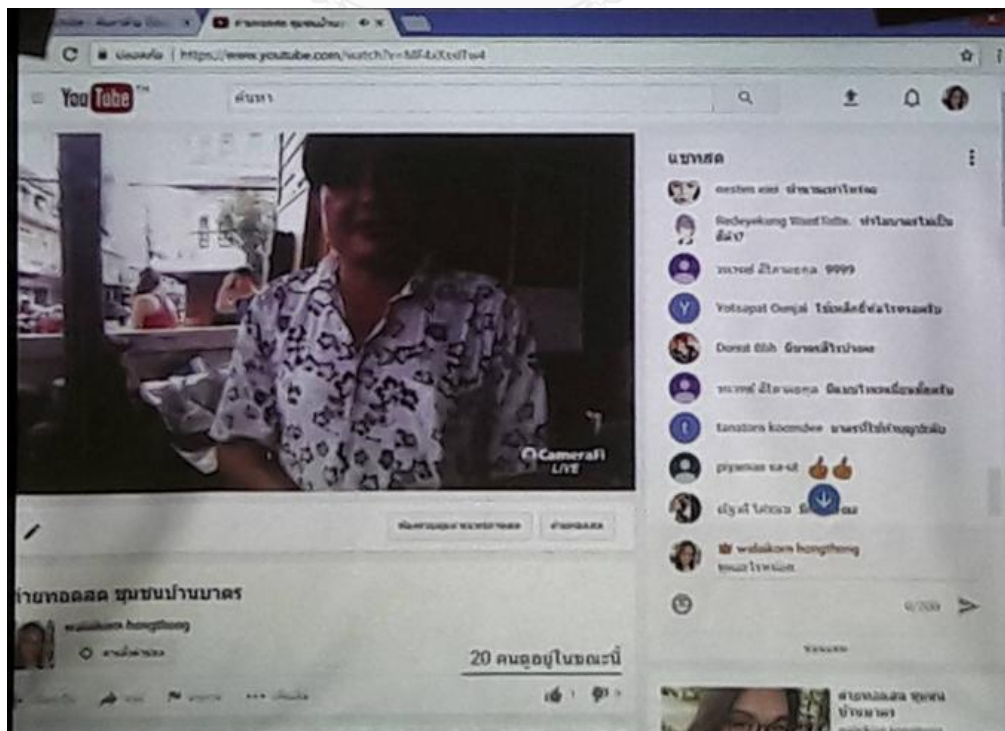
ปลอดภัย | https://www.youtube.com/watch?v=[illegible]

YouTube

ค้นหา

แชทสด

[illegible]

Redeyekung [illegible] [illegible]

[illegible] 9999

Yotsapat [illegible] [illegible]

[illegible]

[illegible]

tanatorn koomdee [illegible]

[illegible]

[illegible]

walaikorn hongthong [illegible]

CameraFi LIVE

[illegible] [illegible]

ถ่ายทอดสด ชุมชนบ้านบาตร

walaikorn hongthong

20 คนดูอยู่ในขณะนี้

0/200

ถ่ายทอดสด ชุมชน บ้านบาตร